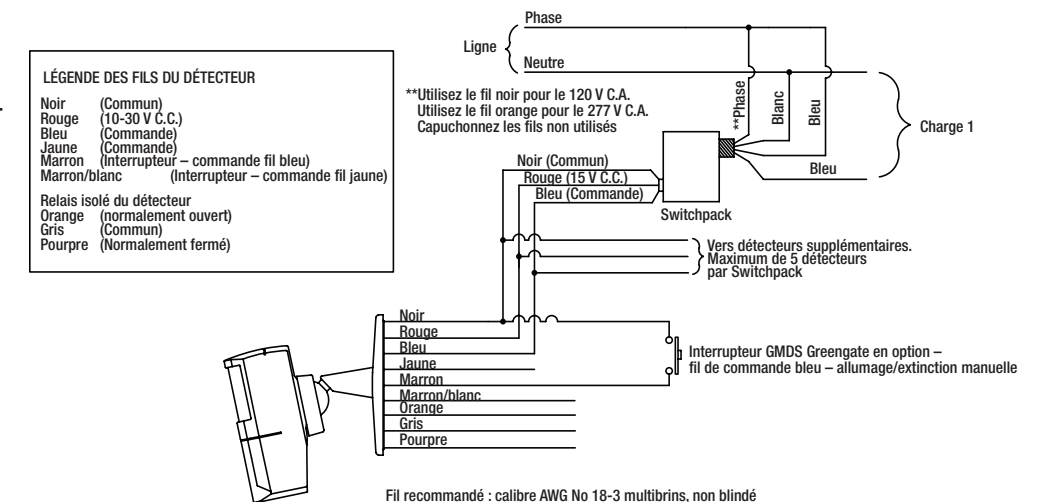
LÉGENDE DES FILS DU DÉTECTEUR

Noir (Commun)
Rouge (10-30 V C.C.)
Bleu (Commande)
Jaune (Commande)
Marron (Interrupteur – commande fil bleu)
Marron/blanc (Interrupteur – commande fil jaune)

Relais isolé du détecteur
Orange (normalement ouvert)
Gris (Commun)
Pourpre (Normalement fermé)

Ligne
Phase
Neutre

**Utilisez le fil noir pour le 120 V C.A.
Utilisez le fil orange pour le 277 V C.A.
Capuchonnez les fils non utilisés

**Phase
Blanc
Bleu
Charge 1
Bleu

Noir (Commun)
Rouge (15 V C.C.)
Bleu (Commande)
Switchpack

Vers détecteurs supplémentaires.
Maximum de 5 détecteurs
par Switchpack

Noir
Rouge
Bleu
Jaune
Marron
Marron/blanc
Orange
Gris
Pourpre

Interrupteur GMDS Greengate en option – fil de commande bleu – allumage/extinction manuelle

Fil recommandé : calibre AWG No 18-3 multibrins, non blindé